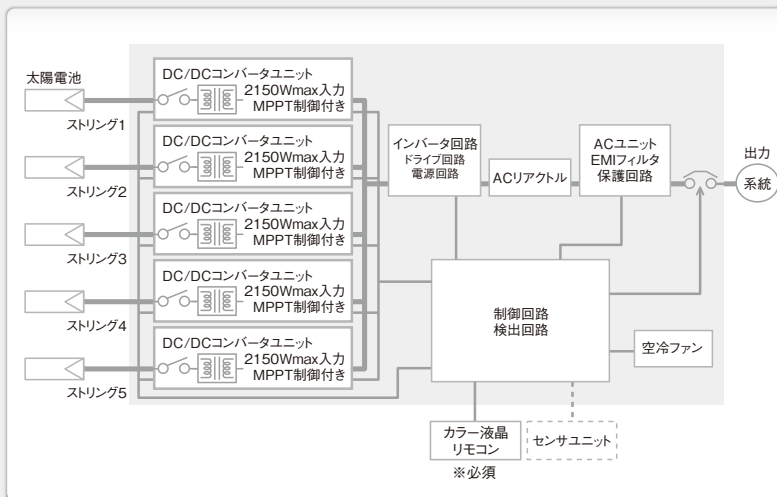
太陽電池

ストリング1

ストリング2

ストリング3

ストリング4

ストリング5

DC/DCコンバータユニット
2150Wmax入力
MPPT制御付き

DC/DCコンバータユニット
2150Wmax入力
MPPT制御付き

DC/DCコンバータユニット
2150Wmax入力
MPPT制御付き

DC/DCコンバータユニット
2150Wmax入力
MPPT制御付き

DC/DCコンバータユニット
2150Wmax入力
MPPT制御付き

インバータ回路
ドライブ回路
電源回路

ACリアクトル

ACユニット
EMIフィルタ
保護回路

出力

系統

制御回路
検出回路

空冷ファン

カラー液晶
リモコン
※必須

センサユニット